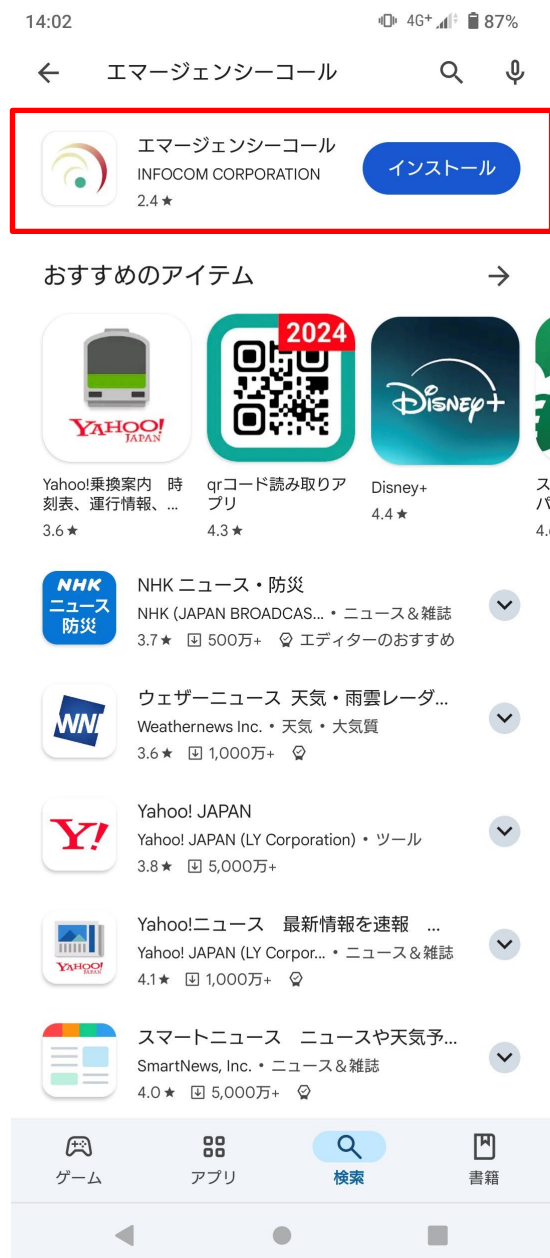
14:02 4G+ 87%

エマージェンシーコール

エマージェンシーコール
INFOCOM CORPORATION
2.4 ★
インストール

おすすめのアイテム

YAHOO! JAPAN
Yahoo!乗換案内 時刻表、運行情報、...
3.6 ★

2024
qrコード読み取りアプリ
4.3 ★

Disney+
Disney+
4.4 ★

ス
パ
4.

NHK ニュース 防災
NHK ニュース・防災
NHK (JAPAN BROADCAS... • ニュース＆雑誌
3.7 ★ 500万+ エディターのおすすめ

WN
ウェザーニュース 天気・雨雲レーダ...
Weathernews Inc. • 天気 • 大気質
3.6 ★ 1,000万+

Y!
Yahoo! JAPAN
Yahoo! JAPAN (LY Corporation) • ツール
3.8 ★ 5,000万+

YAHOO! JAPAN
Yahoo!ニュース 最新情報を速報 ...
Yahoo! JAPAN (LY Corpor... • ニュース＆雑誌
4.1 ★ 1,000万+

スマートニュース ニュースや天気予...
SmartNews, Inc. • ニュース＆雑誌
4.0 ★ 5,000万+

ゲーム アプリ 検索 書籍